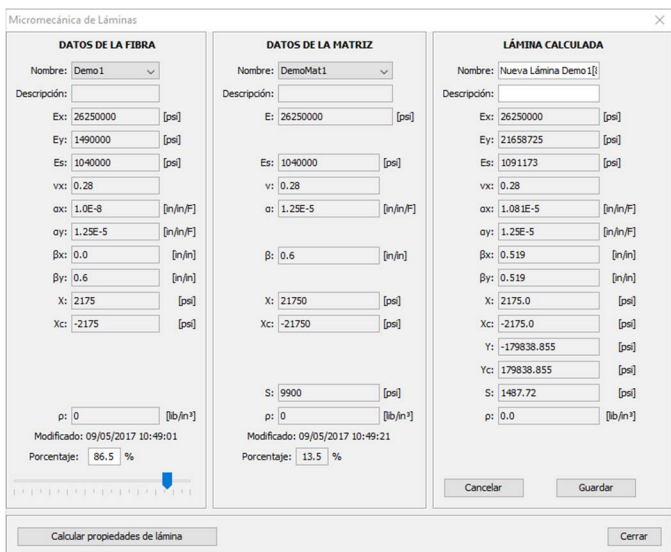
Micromecánica de Láminas

DATOS DE LA FIBRA

Nombre: Demo1

Descripción:

Ex: 26250000 [psi]

Ey: 1490000 [psi]

Es: 1040000 [psi]

vx: 0.28

αx: 1.0E-8 [in/in/F]

αy: 1.25E-5 [in/in/F]

βx: 0.0 [in/in]

βy: 0.6 [in/in]

X: 2175 [psi]

Xc: -2175 [psi]

ρ: 0 [lib/in³]

Modificado: 09/05/2017 10:49:01

Porcentaje: 86.5 %

DATOS DE LA MATRIZ

Nombre: DemoMat1

Descripción:

E: 26250000 [psi]

Es: 1040000 [psi]

v: 0.28

α: 1.25E-5 [in/in/F]

β: 0.6 [in/in]

X: 21750 [psi]

Xc: -21750 [psi]

S: 9900 [psi]

ρ: 0 [lib/in³]

Modificado: 09/05/2017 10:49:21

Porcentaje: 13.5 %

LÁMINA CALCULADA

Nombre: Nueva Lámina Demo1[

Descripción:

Ex: 26250000 [psi]

Ey: 21658725 [psi]

Es: 1091173 [psi]

vx: 0.28

αx: 1.081E-5 [in/in/F]

αy: 1.25E-5 [in/in/F]

βx: 0.519 [in/in]

βy: 0.519 [in/in]

X: 2175.0 [psi]

Xc: -2175.0 [psi]

Y: -179838.855 [psi]

Yc: 179838.855 [psi]

S: 1487.72 [psi]

ρ: 0.0 [lib/in³]

Cancelar

Guardar

Calcular propiedades de lámina

Cerrar